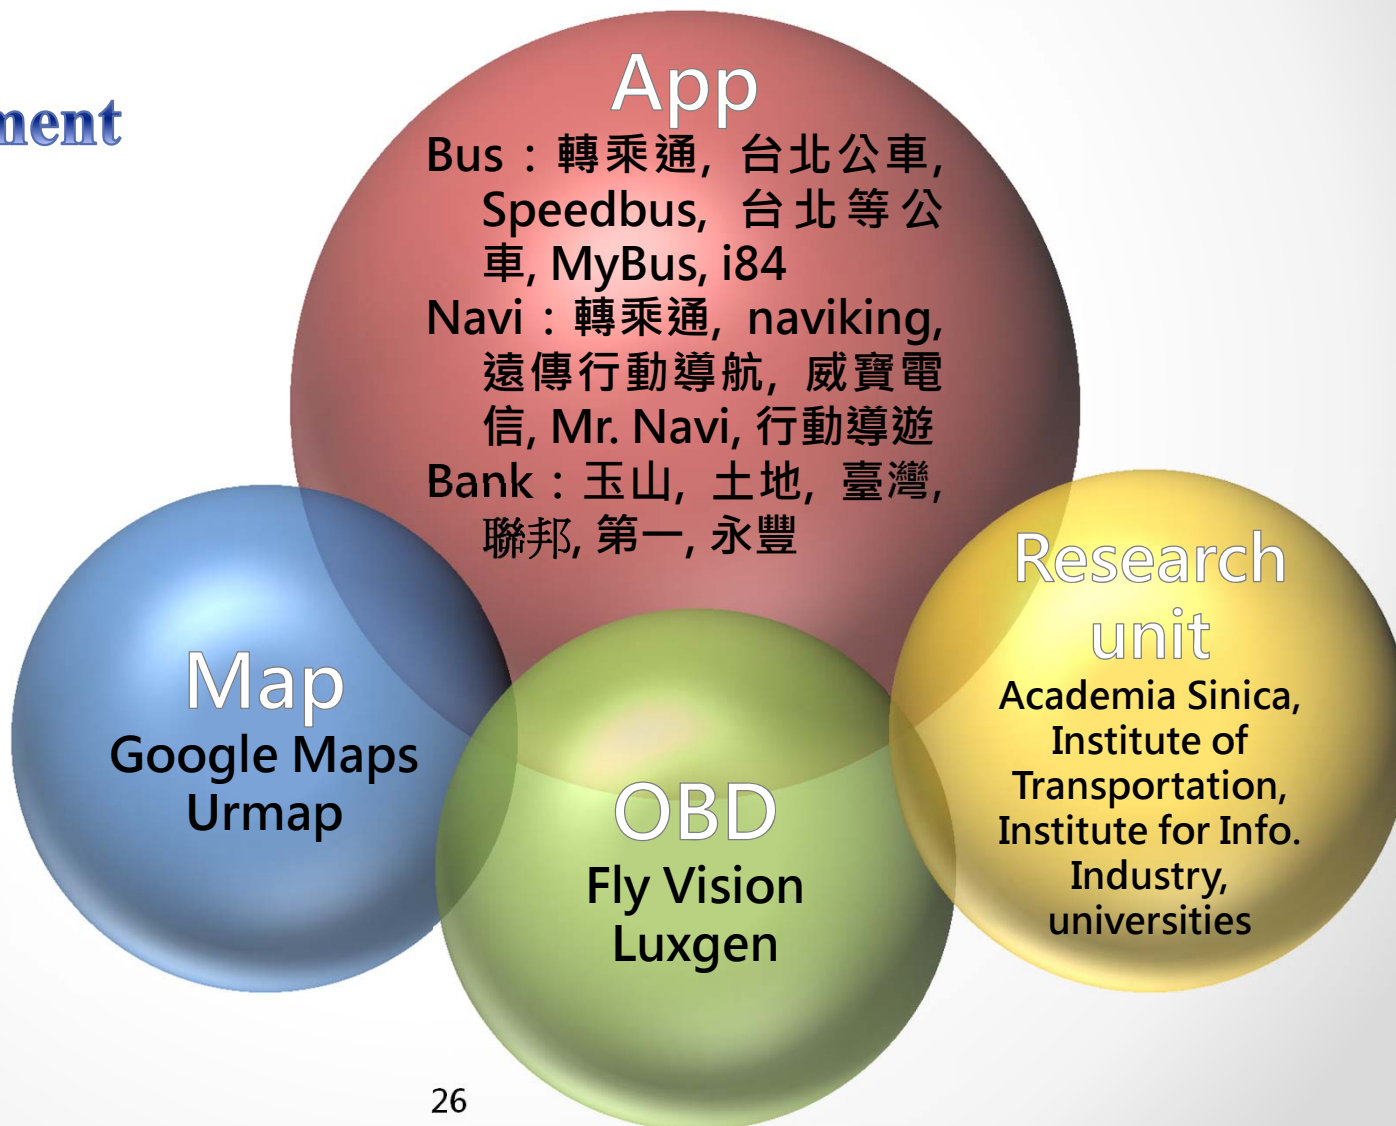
nent

App

Bus：轉乘通, 台北公車, Speedbus, 台北等公車, MyBus, i84
Navi：轉乘通, naviking, 遠傳行動導航, 威寶電信, Mr. Navi, 行動導遊
Bank：玉山, 土地, 臺灣, 聯邦, 第一, 永豐

Research unit
Academia Sinica, Institute of Transportation, Institute for Info. Industry, universities

Map
Google Maps
Urmap

OBD
Fly Vision
Luxgen

26